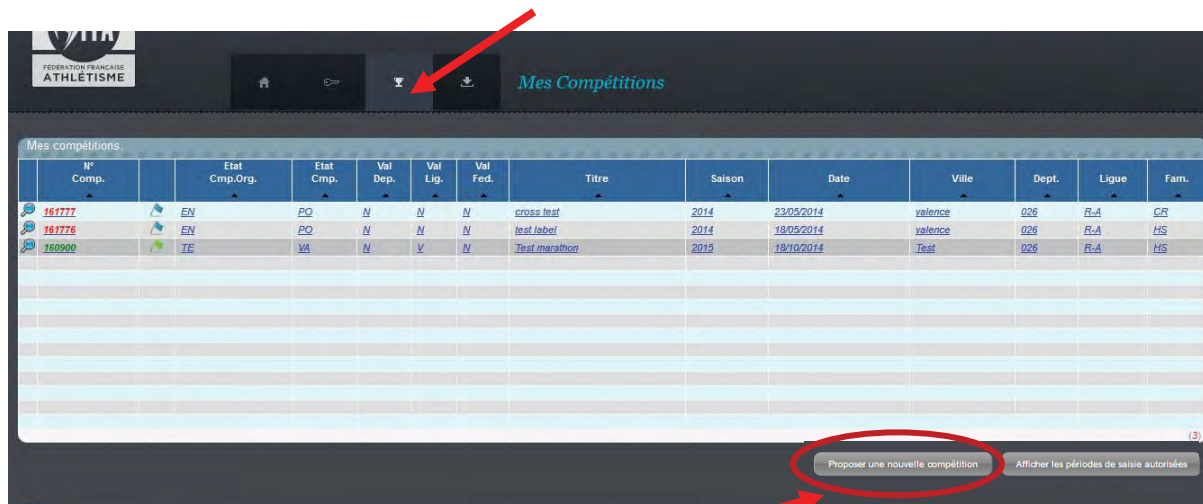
FÉDÉRATION FRANÇAISE
ATHLÉTISME

Mes Compétitions

Mes compétitions

| N° Comp. | | Etat Cmp.Org. | Etat Cmp. | Val Dep. | Val Lig. | Val Fed. | Titre | Saison | Date | Ville | Dept. | Ligue | Fam. |
|---|---|---|---|---|---|---|---|---|---|---|---|---|---|
| 161777 | | EN | PO | N | N | N | cross test | 2014 | 23/05/2014 | valence | 026 | R-A | CR |
| 161776 | | EN | PO | N | N | N | test label | 2014 | 18/05/2014 | valence | 026 | R-A | HS |
| 160900 | | TE | VA | N | V | N | Test marathon | 2015 | 18/10/2014 | Test | 026 | R-A | HS |

(3)

Proposer une nouvelle compétition
Afficher les périodes de saisie autorisées